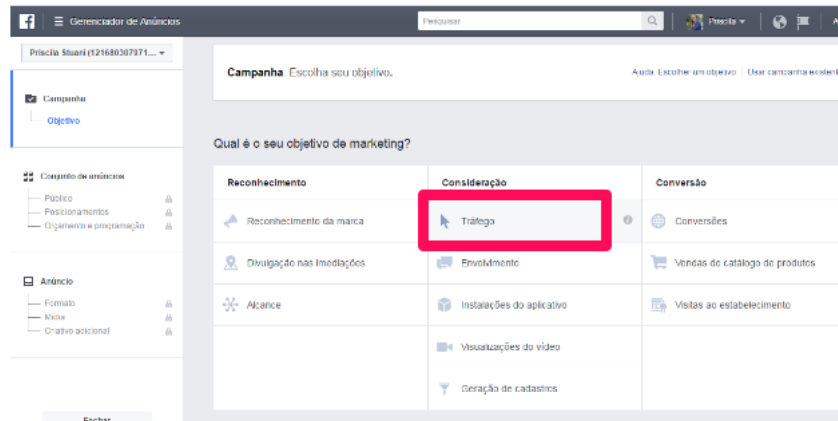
Gerenciador de Anúncios

Pesquisar

Priscila

Priscila Stuani (121680307971...

Campanha

Objetivo

Conjunto de anúncios

Público

Posicionamentos

Orçamento e programação

Anúncio

Formato

Mídia

Criativo adicional

Fechar

Campanha Escolha seu objetivo.

Ajuda: Escolher um objetivo | Usar campanha existente

Qual é o seu objetivo de marketing?

| Reconhecimento | Consideração | Conversão |
|---|---|---|
| Reconhecimento da marca | Tráfego | Conversões |
| Divulgação nas imediações | Envolvimento | Vendas do catálogo de produtos |
| Alcance | Instalações do aplicativo | Visitas ao estabelecimento |
| | Visualizações do vídeo | |
| | Geração de cadastros | |